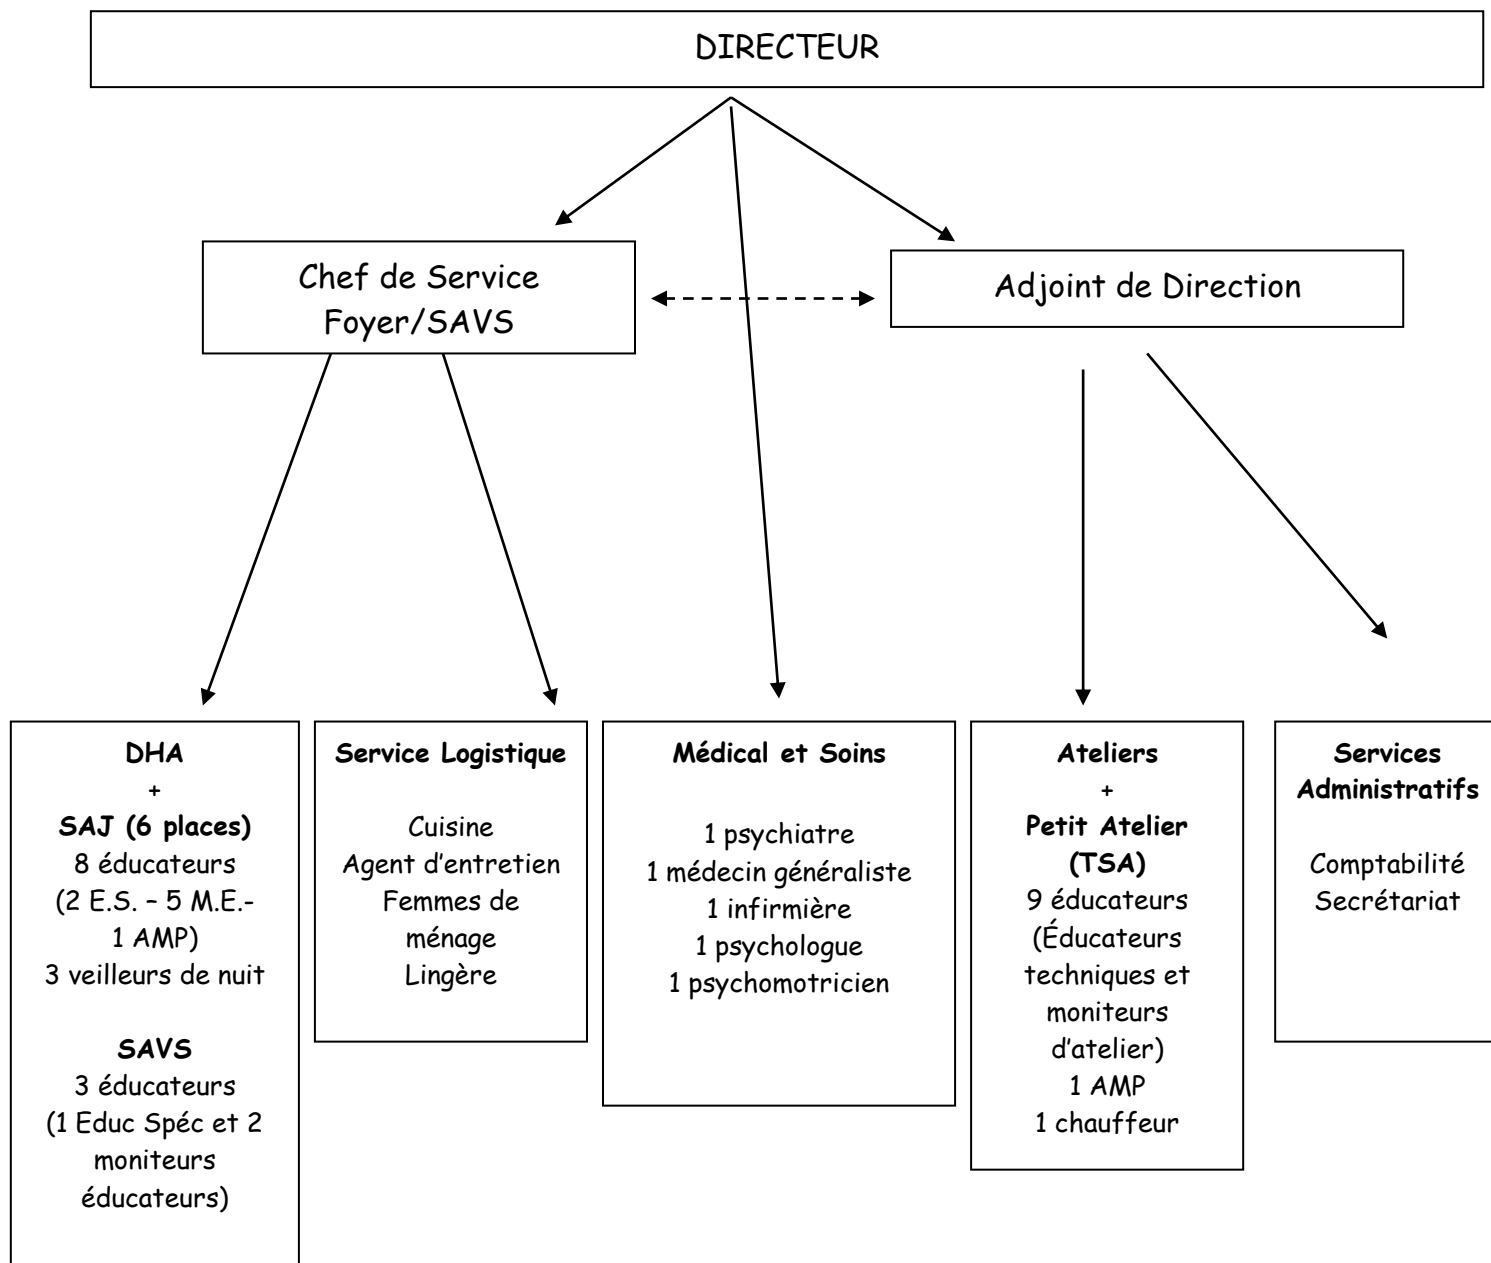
DIRECTEUR

Chef de Service Foyer/SAVS

Adjoint de Direction

**DHA**
+
**SAJ (6 places)**
8 éducateurs
(2 E.S. – 5 M.E.- 1 AMP)
3 veilleurs de nuit

**SAVS**
3 éducateurs
(1 Educ Spéc et 2 moniteurs éducateurs)

**Service Logistique**

Cuisine
Agent d'entretien
Femmes de ménage
Lingère

**Médical et Soins**

1 psychiatre
1 médecin généraliste
1 infirmière
1 psychologue
1 psychomotricien

**Ateliers**
+
**Petit Atelier (TSA)**
9 éducateurs
(Éducateurs techniques et moniteurs d'atelier)
1 AMP
1 chauffeur

**Services Administratifs**

Comptabilité
Secrétariat